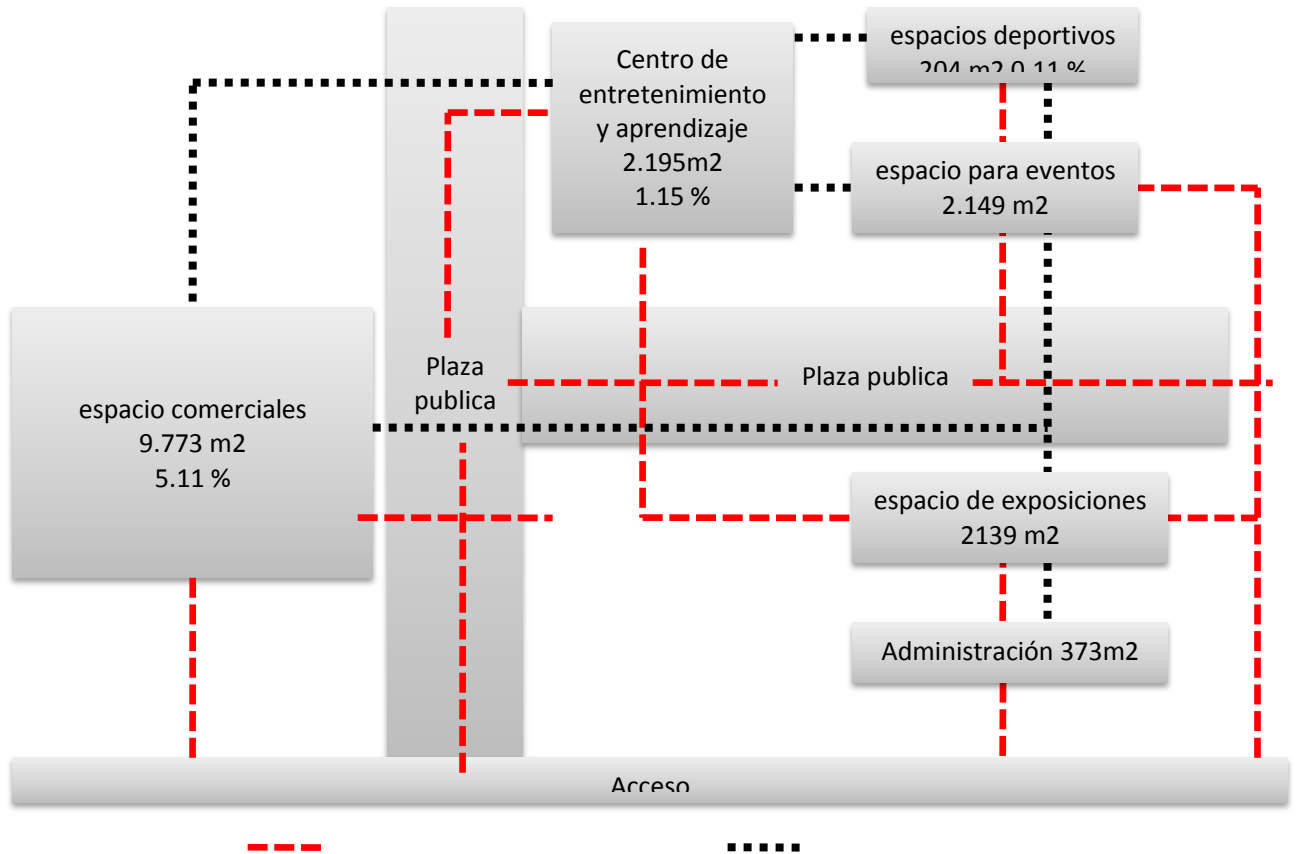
Centro de entretenimiento y aprendizaje
2.195m2
1.15 %

espacios deportivos
204 m2 0.11 %

espacio para eventos
2.149 m2

espacio comerciales
9.773 m2
5.11 %

Plaza publica

Plaza publica

espacio de exposiciones
2139 m2

Administración 373m2

Acceso